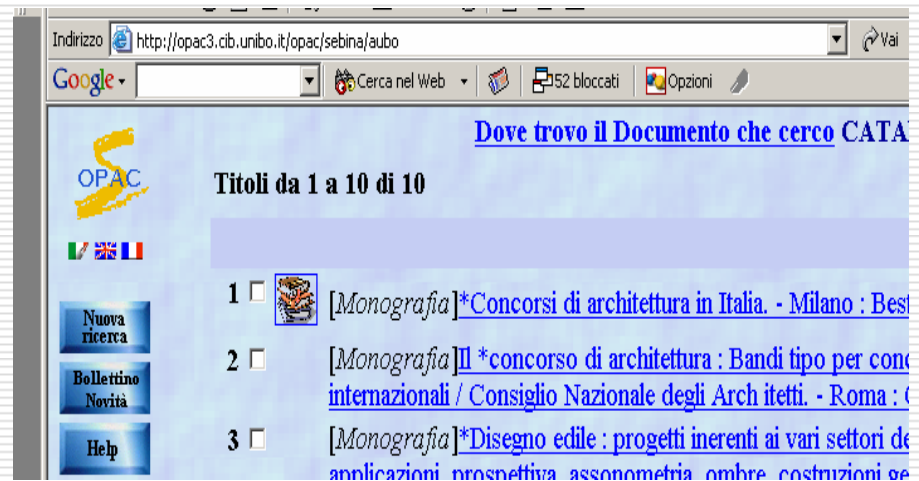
Indirizzo http://opac3.cib.unibo.it/opac/sebina/aubo Vai

Google Cerca nel Web 52 bloccati Opzioni

OPAC

Dove trovo il Documento che cerco CATA

Titoli da 1 a 10 di 10

Nuova ricerca

Bollettino Novità

Help

1 [Monografia]*Concorsi di architettura in Italia. - Milano : Best

2 [Monografia]Il *concorso di architettura : Bandi tipo per conc internazionali / Consiglio Nazionale degli Arch itetti. - Roma : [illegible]

3 [Monografia]*Disegno edile : progetti inerenti ai vari settori de applicazioni prospettiva assonometria ombre costruzioni ge